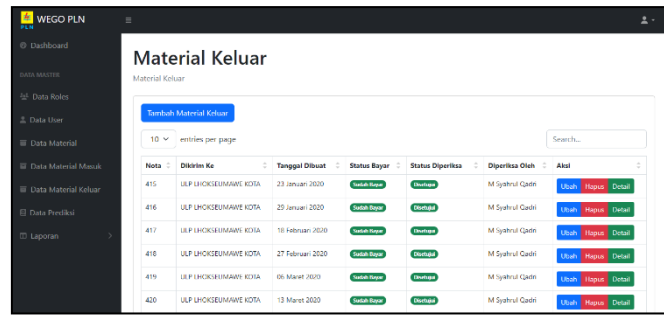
WEGO PLN
PLN

Dashboard
DATA MASTER
Data Roles
Data User
Data Material
Data Material Masuk
Data Material Keluar
Data Prediksi
Laporan

Material Keluar
Material Keluar

Tambah Material Keluar

10 entries per page

Search...

| Nota | Dikirim Ke | Tanggal Dibuat | Status Bayar | Status Diperiksa | Diperiksa Oleh | Aksi |
|---|---|---|---|---|---|---|
| 415 | ULP LHOKSEUMAWE KOTA | 23 Januari 2020 | Sudah Bayar | Disetujui | M Syahrul Qadri | Ubah Hapus Detail |
| 416 | ULP LHOKSEUMAWE KOTA | 29 Januari 2020 | Sudah Bayar | Disetujui | M Syahrul Qadri | Ubah Hapus Detail |
| 417 | ULP LHOKSEUMAWE KOTA | 18 Februari 2020 | Sudah Bayar | Disetujui | M Syahrul Qadri | Ubah Hapus Detail |
| 418 | ULP LHOKSEUMAWE KOTA | 27 Februari 2020 | Sudah Bayar | Disetujui | M Syahrul Qadri | Ubah Hapus Detail |
| 419 | ULP LHOKSEUMAWE KOTA | 06 Maret 2020 | Sudah Bayar | Disetujui | M Syahrul Qadri | Ubah Hapus Detail |
| 420 | ULP LHOKSEUMAWE KOTA | 13 Maret 2020 | Sudah Bayar | Disetujui | M Syahrul Qadri | Ubah Hapus Detail |